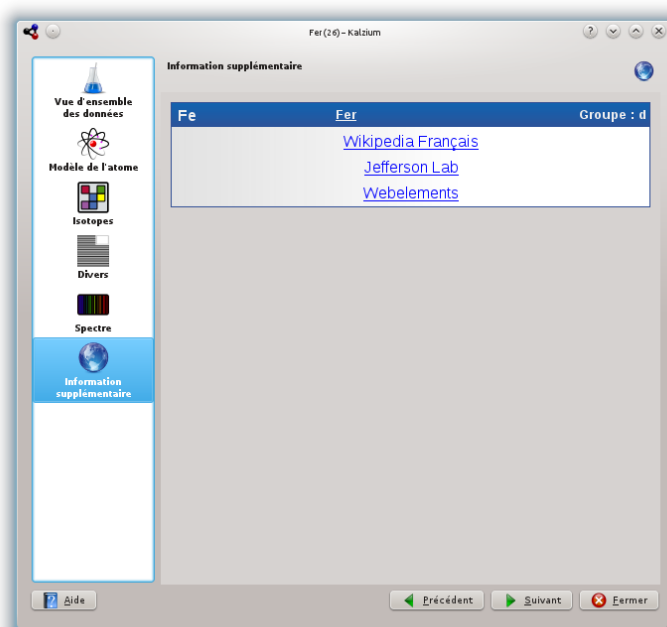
Fer(26) – Kalzium

Vue d'ensemble des données

Modèle de l'atome

Isotopes

Divers

Spectre

Information supplémentaire

Information supplémentaire

| Fe | Fer | Groupe : d |
|---|---|---|

Wikipedia Français

Jefferson Lab

Webelements

Aide

Précédent

Suivant

Fermer